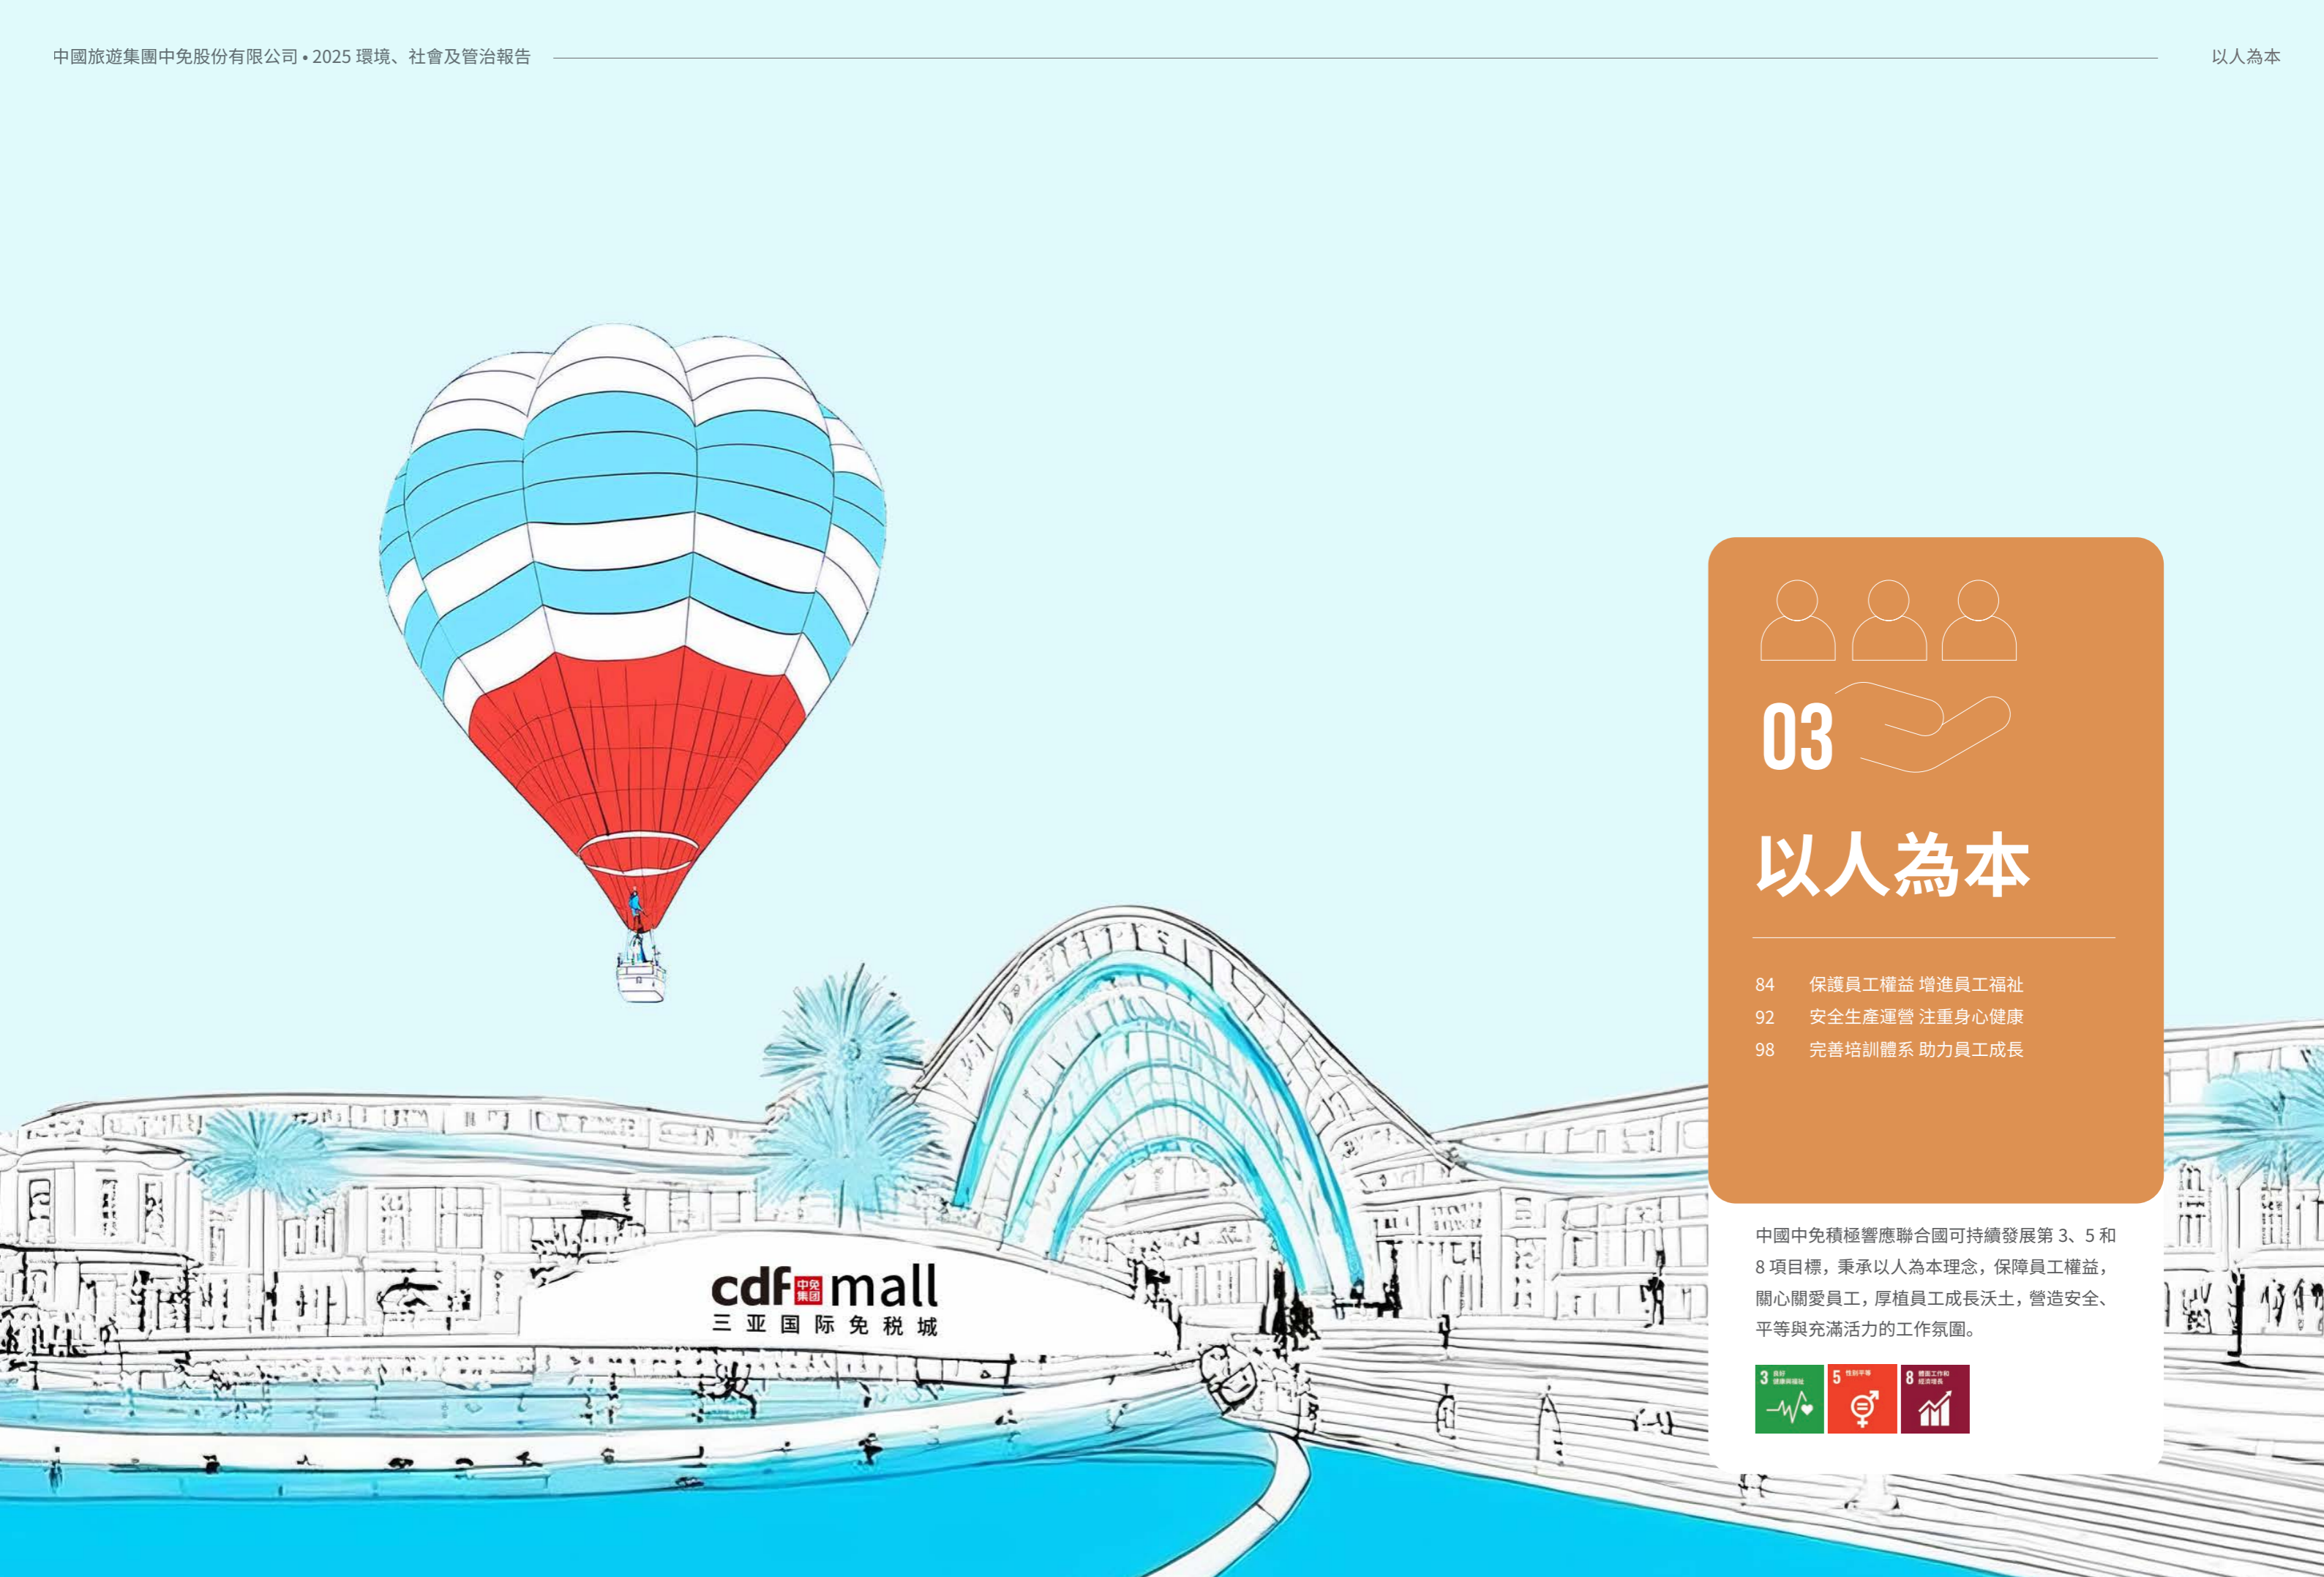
中國旅遊集團中免股份有限公司 • 2025 環境、社會及管治報告

以人為本

cdf 中免集团 mall
三 亚 国 际 免 税 城

03

以人為本

84 保護員工權益 增進員工福祉
92 安全生產運營 注重身心健康
98 完善培訓體系 助力員工成長

中國中免積極響應聯合國可持續發展第 3、5 和 8 項目標，秉承以人為本理念，保障員工權益，關心關愛員工，厚植員工成長沃土，營造安全、平等與充滿活力的工作氛圍。

3 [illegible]
5 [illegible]
8 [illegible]